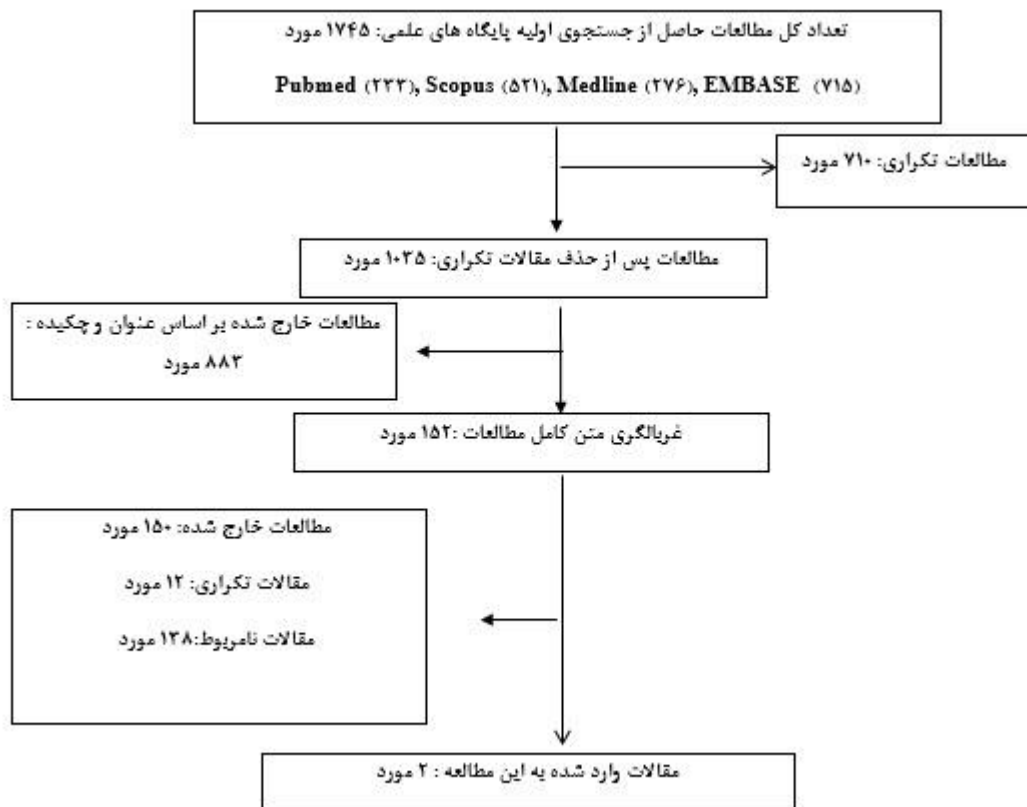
تعداد کل مطالعات حاصل از جستجوی اولیه پایگاه های علمی: ۱۷۴۵ مورد

Pubmed (۲۲۳), Scopus (۵۲۱), Medline (۲۷۶), EMBASE (۷۱۵)

مطالعات تکراری: ۷۱۰ مورد

مطالعات پس از حذف مقالات تکراری: ۱۰۳۵ مورد

مطالعات خارج شده بر اساس عنوان و چکیده : ۸۸۳ مورد

غربالگری متن کامل مطالعات :۱۵۲ مورد

مطالعات خارج شده: ۱۵۰ مورد

مقالات تکراری: ۱۲ مورد

مقالات نامربوط:۱۳۸ مورد

مقالات وارد شده به این مطالعه : ۲ مورد